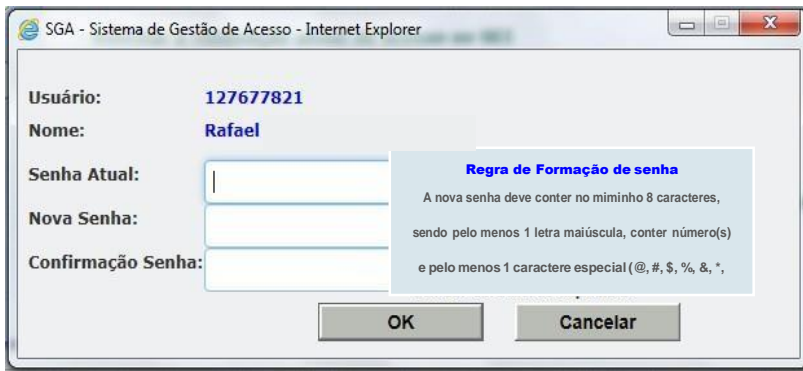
SGA - Sistema de Gestão de Acesso - Internet Explorer

Usuário: 127677821

Nome: Rafael

Senha Atual:

Nova Senha:

Confirmação Senha:

Regra de Formação de senha

A nova senha deve conter no miminho 8 caracteres, sendo pelo menos 1 letra maiúscula, conter número(s) e pelo menos 1 caractere especial (@, #, $, %, &, *,

OK

Cancelar